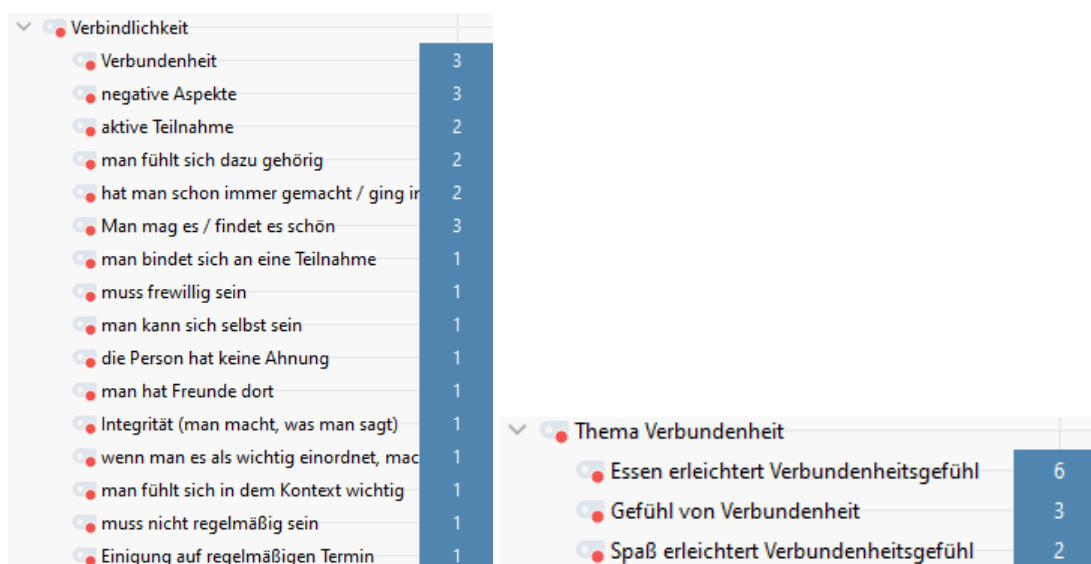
Verbindlichkeit
Verbundenheit 3
negative Aspekte 3
aktive Teilnahme 2
man fühlt sich dazu gehörig 2
hat man schon immer gemacht / ging i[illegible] 2
Man mag es / findet es schön 3
man bindet sich an eine Teilnahme 1
muss frewillig sein 1
man kann sich selbst sein 1
die Person hat keine Ahnung 1
man hat Freunde dort 1
Integrität (man macht, was man sagt) 1
wenn man es als wichtig einordnet, mac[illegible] 1
man fühlt sich in dem Kontext wichtig 1
muss nicht regelmäßig sein 1
Einigung auf regelmäßigen Termin 1

Thema Verbundenheit
Essen erleichtert Verbundenheitsgefühl 6
Gefühl von Verbundenheit 3
Spaß erleichtert Verbundenheitsgefühl 2